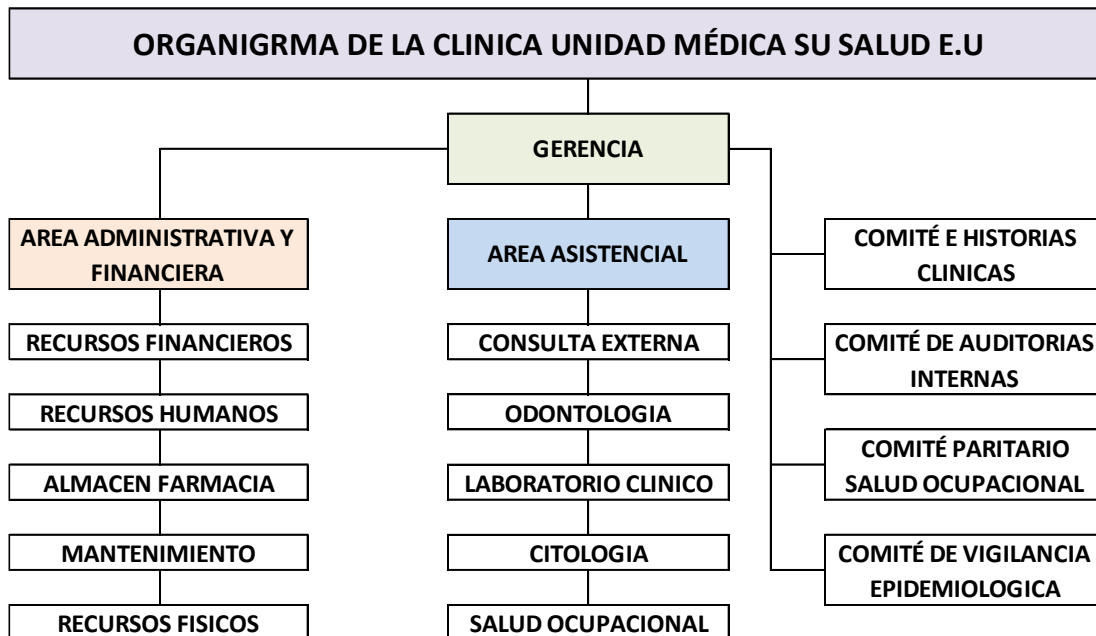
ORGANIGRMA DE LA CLINICA UNIDAD MÉDICA SU SALUD E.U

GERENCIA

AREA ADMINISTRATIVA Y FINANCIERA

RECURSOS FINANCIEROS

RECURSOS HUMANOS

ALMACEN FARMACIA

MANTENIMIENTO

RECURSOS FISICOS

AREA ASISTENCIAL

CONSULTA EXTERNA

ODONTOLOGIA

LABORATORIO CLINICO

CITOLOGIA

SALUD OCUPACIONAL

COMITÉ E HISTORIAS CLINICAS

COMITÉ DE AUDITORIAS INTERNAS

COMITÉ PARITARIO SALUD OCUPACIONAL

COMITÉ DE VIGILANCIA EPIDEMIOLOGICA